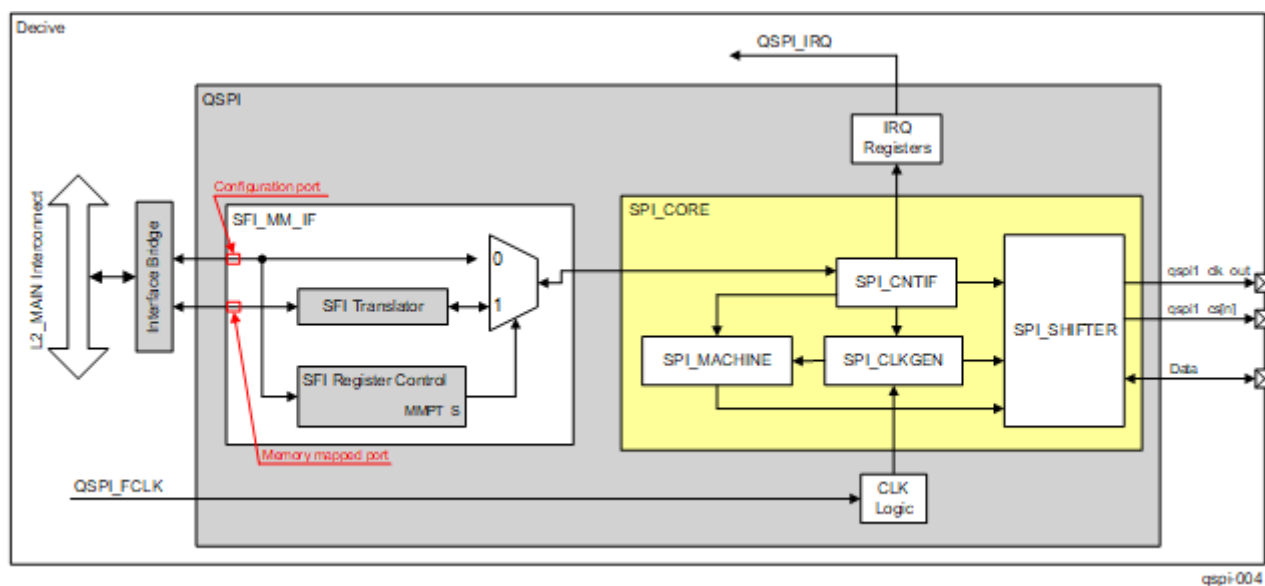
Decive

QSPI_IRQ

QSPI

IRQ Registers

L2_MAIN Interconnect

Interface Bridge

Configuration port

SFI_MM_IF

0

1

SFI Translator

SFI Register Control

MMPT S

Memory mapped port

SPI_CORE

SPI_CNTIF

SPI_MACHINE

SPI_CLKGEN

SPI_SHIFTER

qspi1 clk out

qspi1 cs[n]

Data

QSPI_FCLK

CLK Logic

qspi-004